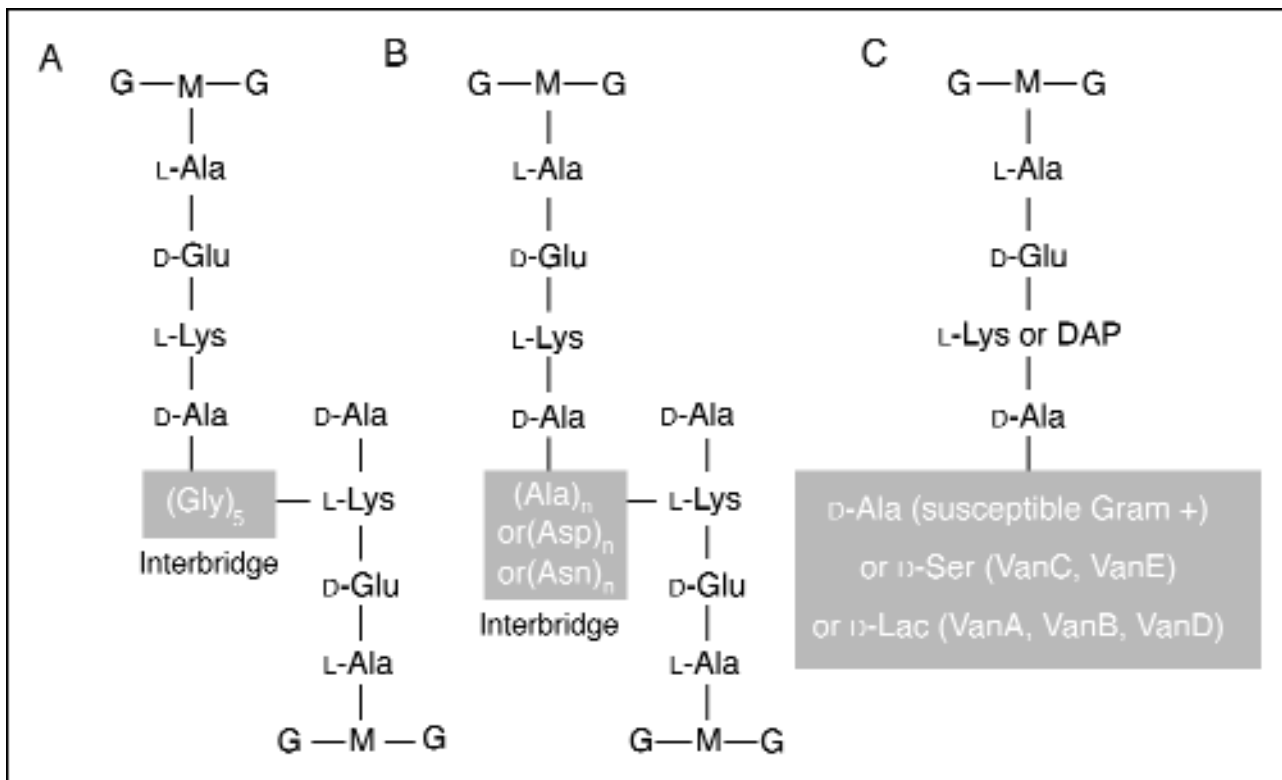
A

G—M—G
L-Ala
D-Glu
L-Lys
D-Ala
$(Gly)_5$
Interbridge

D-Ala
L-Lys
D-Glu
L-Ala
G—M—G

B

G—M—G
L-Ala
D-Glu
L-Lys
D-Ala
$(Ala)_n$
or$(Asp)_n$
or$(Asn)_n$
Interbridge

D-Ala
L-Lys
D-Glu
L-Ala
G—M—G

C

G—M—G
L-Ala
D-Glu
L-Lys or DAP
D-Ala
D-Ala (susceptible Gram +)
or D-Ser (VanC, VanE)
or D-Lac (VanA, VanB, VanD)